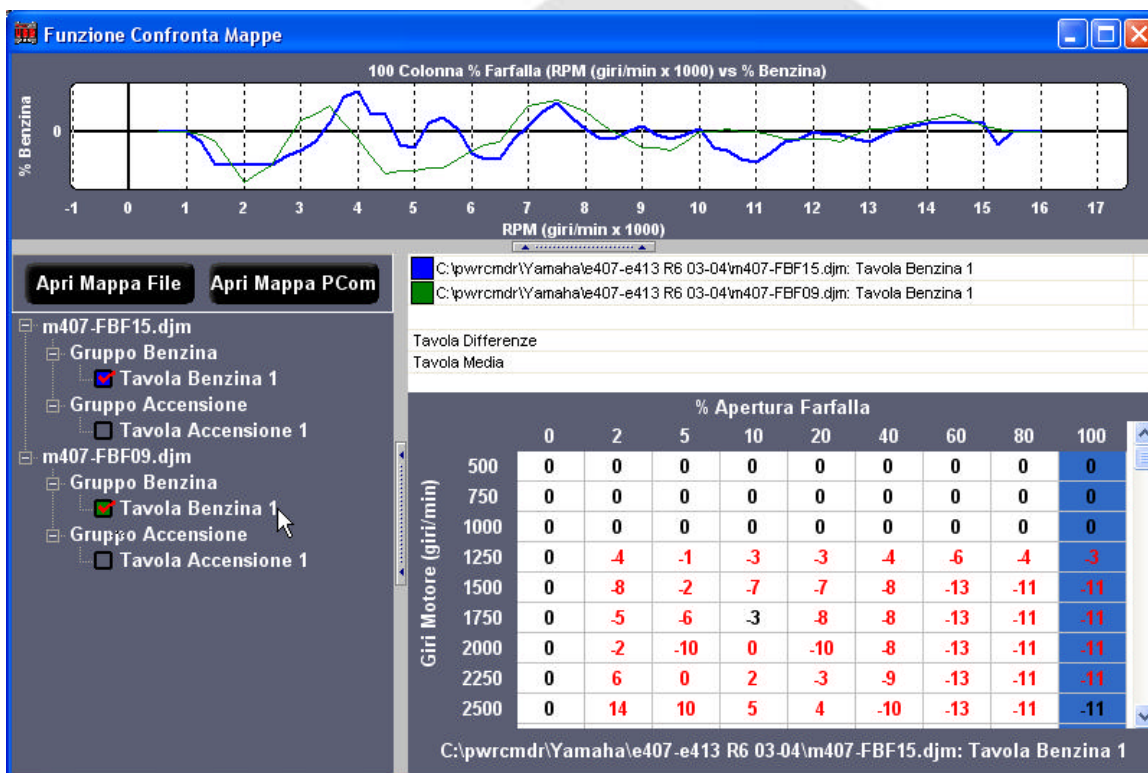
Funzione Confronta Mappe

100 Colonna % Farfalla (RPM (giri/min x 1000) vs % Benzina)

% Benzina

0

-1 0 1 2 3 4 5 6 7 8 9 10 11 12 13 14 15 16 17

RPM (giri/min x 1000)

Apri Mappa File

Apri Mappa PCom

m407-FBF15.djm
Gruppo Benzina
Tavola Benzina 1
Gruppo Accensione
Tavola Accensione 1
m407-FBF09.djm
Gruppo Benzina
Tavola Benzina 1
Gruppo Accensione
Tavola Accensione 1

C:\pwrcmdr\Yamaha\e407-e413 R6 03-04\m407-FBF15.djm: Tavola Benzina 1
C:\pwrcmdr\Yamaha\e407-e413 R6 03-04\m407-FBF09.djm: Tavola Benzina 1

Tavola Differenze
Tavola Media

% Apertura Farfalla

Giri Motore (giri/min)

| | 0 | 2 | 5 | 10 | 20 | 40 | 60 | 80 | 100 |
|---|---|---|---|---|---|---|---|---|---|
| 500 | 0 | 0 | 0 | 0 | 0 | 0 | 0 | 0 | 0 |
| 750 | 0 | 0 | 0 | 0 | 0 | 0 | 0 | 0 | 0 |
| 1000 | 0 | 0 | 0 | 0 | 0 | 0 | 0 | 0 | 0 |
| 1250 | 0 | -4 | -1 | -3 | -3 | -4 | -6 | -4 | -3 |
| 1500 | 0 | -8 | -2 | -7 | -7 | -8 | -13 | -11 | -11 |
| 1750 | 0 | -5 | -6 | -3 | -8 | -8 | -13 | -11 | -11 |
| 2000 | 0 | -2 | -10 | 0 | -10 | -8 | -13 | -11 | -11 |
| 2250 | 0 | 6 | 0 | 2 | -3 | -9 | -13 | -11 | -11 |
| 2500 | 0 | 14 | 10 | 5 | 4 | -10 | -13 | -11 | -11 |

C:\pwrcmdr\Yamaha\e407-e413 R6 03-04\m407-FBF15.djm: Tavola Benzina 1